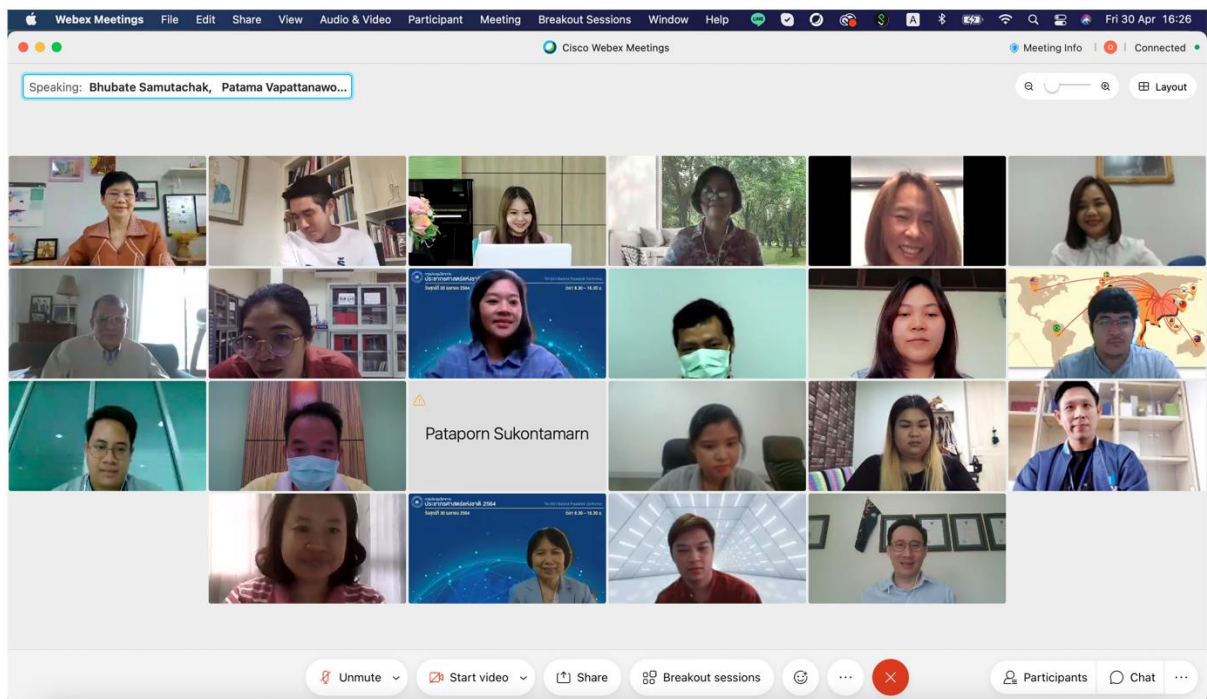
Webex Meetings File Edit Share View Audio & Video Participant Meeting Breakout Sessions Window Help Fri 30 Apr 16:26

Cisco Webex Meetings

Meeting Info | Connected

Speaking: Bhubate Samutachak, Patama Vapattanawo...

Layout

ประชากรศาสตร์แห่งชาติ 2564
วันศุกร์ที่ 30 เมษายน 2564
เวลา 8.30 – 16.30 น.

Pataporn Sukontamarn

ประชากรศาสตร์แห่งชาติ 2564
วันศุกร์ที่ 30 เมษายน 2564
เวลา 8.30 – 16.30 น.

Unmute Start video Share Breakout sessions ... Participants Chat ...